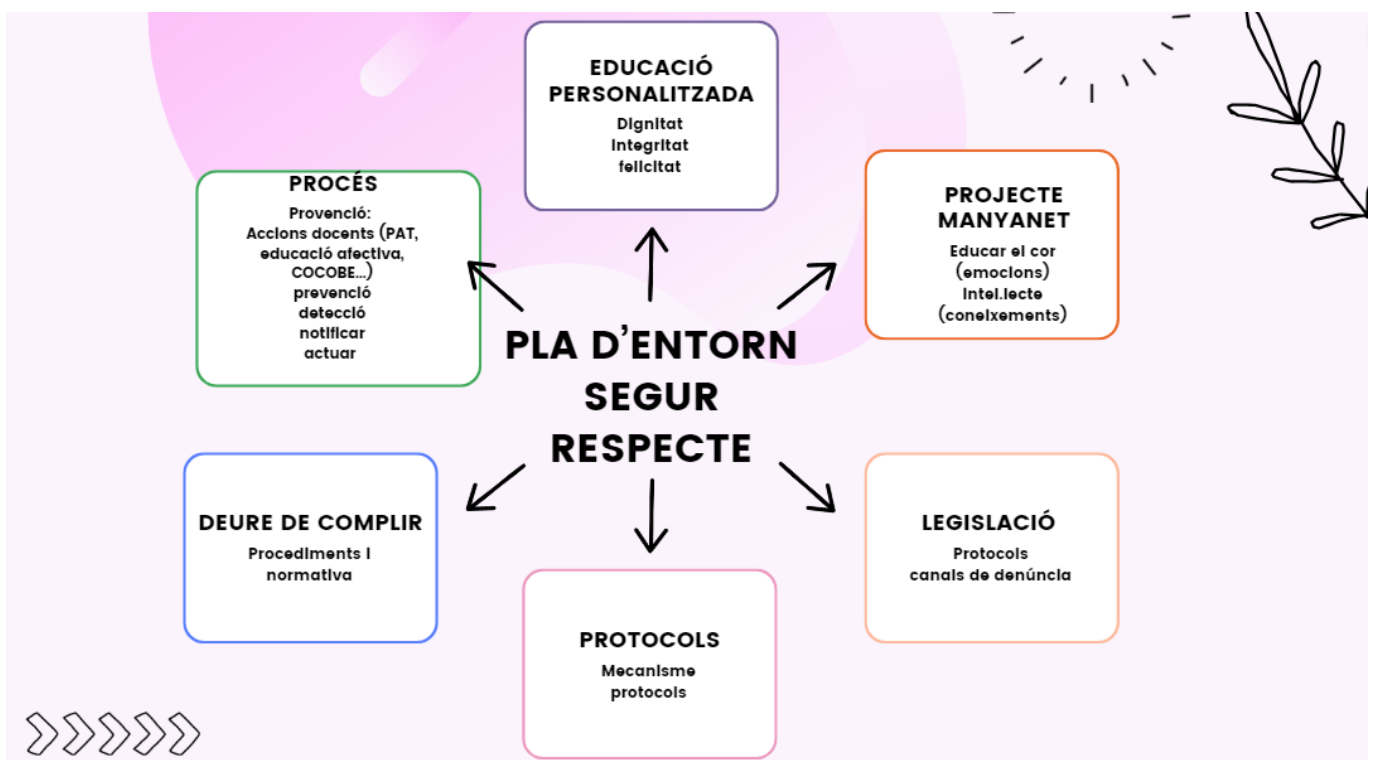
EDUCACIÓ PERSONALITZADA
Dignitat
integritat
felicitat

PROCÉS
Provenció:
Accions docents (PAT, educació afectiva, COCOBE...)
prevenció
detecció
notificar
actuar

PROJECTE MANYANET
Educar el cor (emocions)
intel.lecte (coneixements)

PLA D'ENTORN SEGUR RESPECTE

DEURE DE COMPLIR
Procediments i normativa

LEGISLACIÓ
Protocols
canals de denúncia

PROTOCOLS
Mecanisme
protocols